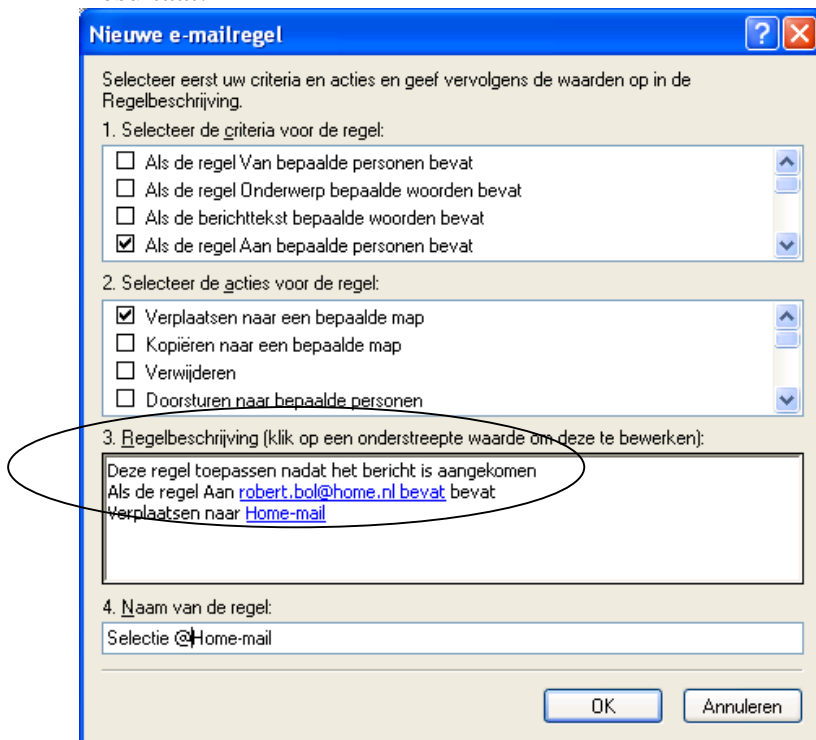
Nieuwe e-mailregel

?

Selecteer eerst uw criteria en acties en geef vervolgens de waarden op in de Regelbeschrijving.

1. Selecteer de criteria voor de regel:

☐ Als de regel Van bepaalde personen bevat
☐ Als de regel Onderwerp bepaalde woorden bevat
☐ Als de berichttekst bepaalde woorden bevat
☑ Als de regel Aan bepaalde personen bevat

2. Selecteer de acties voor de regel:

☑ Verplaatsen naar een bepaalde map
☐ Kopiëren naar een bepaalde map
☐ Verwijderen
☐ Doorsturen naar bepaalde personen

3. Regelbeschrijving (klik op een onderstreepte waarde om deze te bewerken):

Deze regel toepassen nadat het bericht is aangekomen
Als de regel Aan robert.bol@home.nl bevat bevat
Verplaatsen naar Home-mail

4. Naam van de regel:

Selectie @Home-mail

OK Annuleren